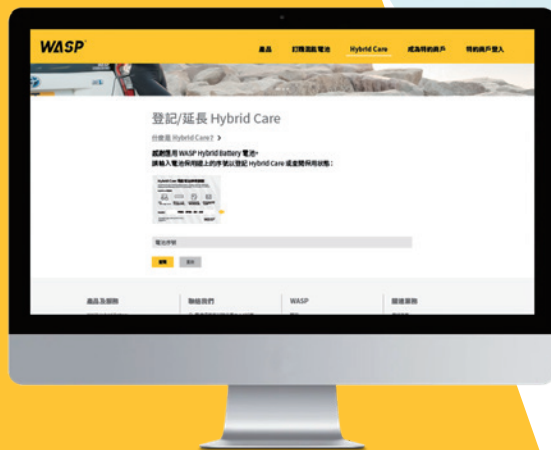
WASP

產品

訂購混能電池

Hybrid Care

成為特約商戶

特約商戶登入

登記/延長 Hybrid Care

什麼是 Hybrid Care? >

感謝選用 WASP Hybrid Battery 電池。
請輸入電池保用證上的序號以登記 Hybrid Care 或查閱保用狀態：

Hybrid Care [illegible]

電池序號

提交

重設

產品及服務

聯絡我們

WASP

關連網務